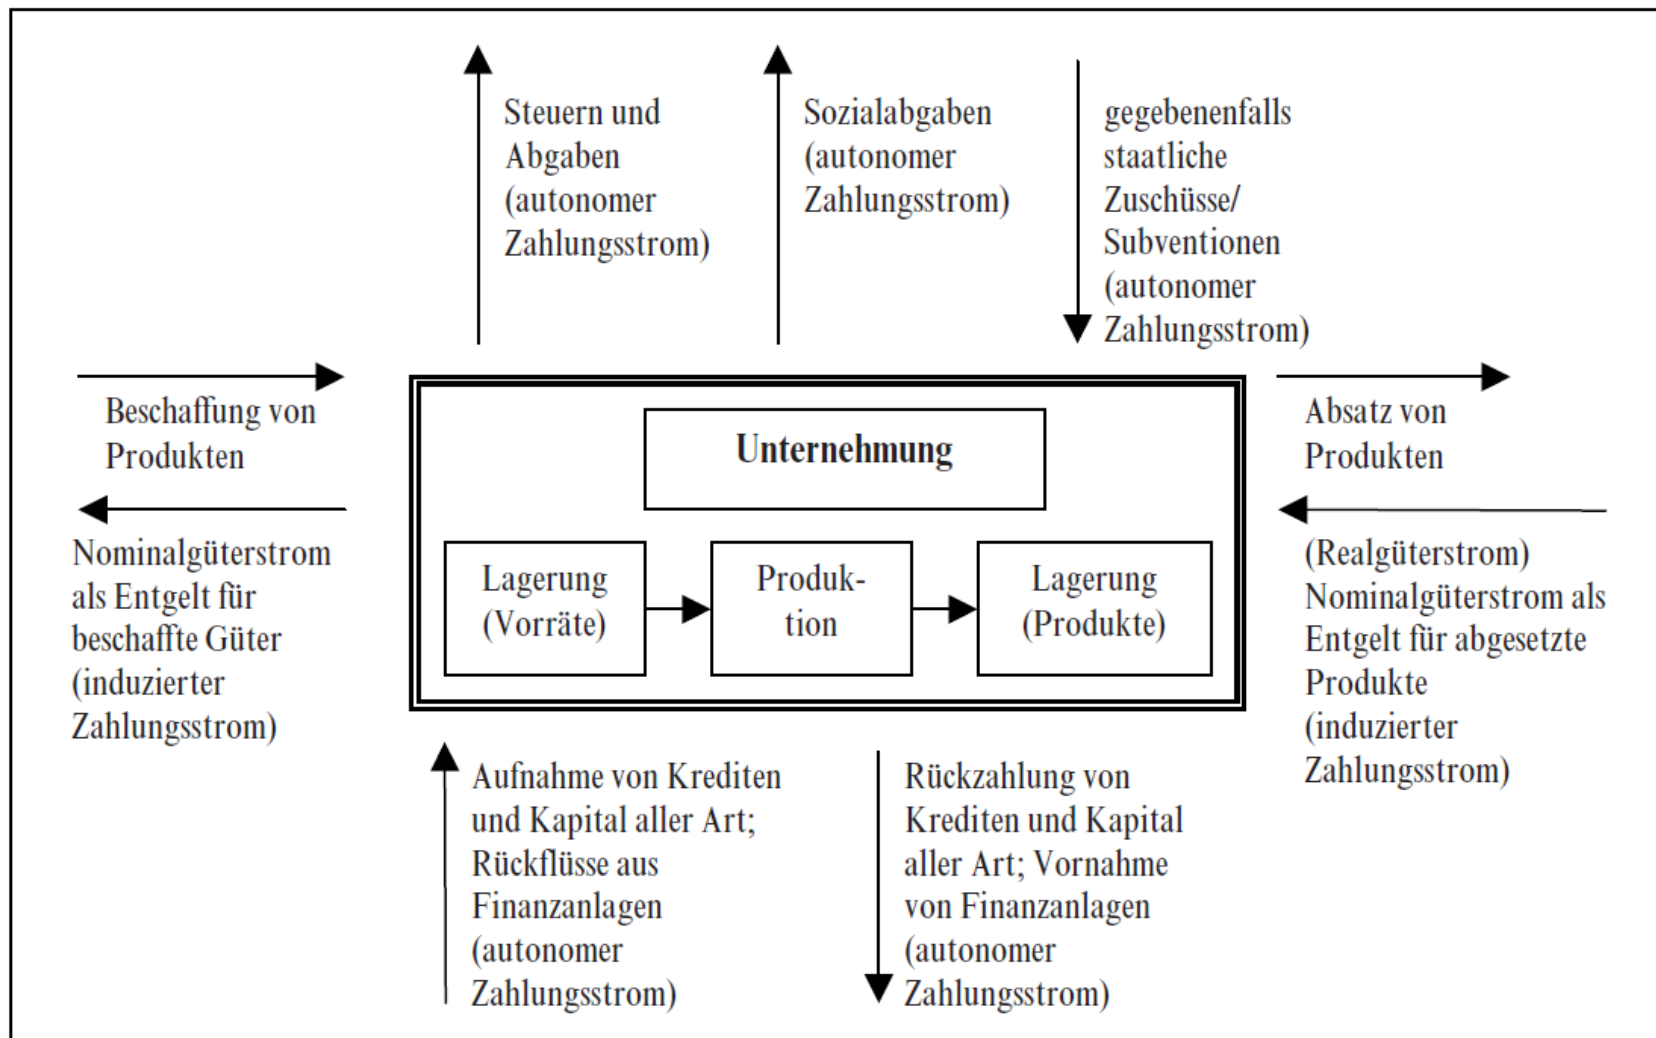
Steuern und Abgaben (autonomer Zahlungsstrom)

Sozialabgaben (autonomer Zahlungsstrom)

gegebenenfalls staatliche Zuschüsse/ Subventionen (autonomer Zahlungsstrom)

Beschaffung von Produkten

Nominalgüterstrom als Entgelt für beschaffte Güter (induzierter Zahlungsstrom)

Unternehmung

Lagerung (Vorräte)

Produktion

Lagerung (Produkte)

Absatz von Produkten

(Realgüterstrom) Nominalgüterstrom als Entgelt für abgesetzte Produkte (induzierter Zahlungsstrom)

Aufnahme von Krediten und Kapital aller Art; Rückflüsse aus Finanzanlagen (autonomer Zahlungsstrom)

Rückzahlung von Krediten und Kapital aller Art; Vornahme von Finanzanlagen (autonomer Zahlungsstrom)